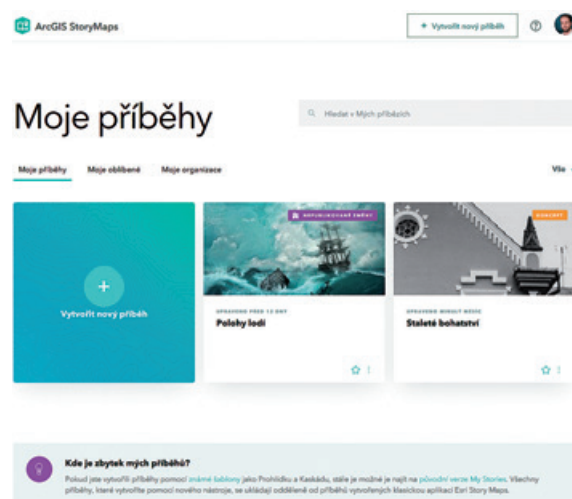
ArcGIS StoryMaps

+ Vytvořit nový příběh

?

Moje příběhy

Hledat v Mých příbězích

Moje příběhy

Moje oblíbené

Moje organizace

Vše

+

Vytvořit nový příběh

NEPUBLIKOVANÉ ZMĚNY

UPRAVENO PŘED 13 DNY

Polohy lodí

KONCEPT

UPRAVENO MINULÝ MĚSÍC

Staleté bohatství

Kde je zbytek mých příběhů?

Pokud jste vytvořili příběhy pomocí známé šablony jako Prohlídku a Kaskádu, stále je možné je najít na původní verze My Stories. Všechny příběhy, které vytvoříte pomocí nového nástroje, se ukládají odděleně od příběhů vytvořených klasickou aplikací Esri Story Maps.